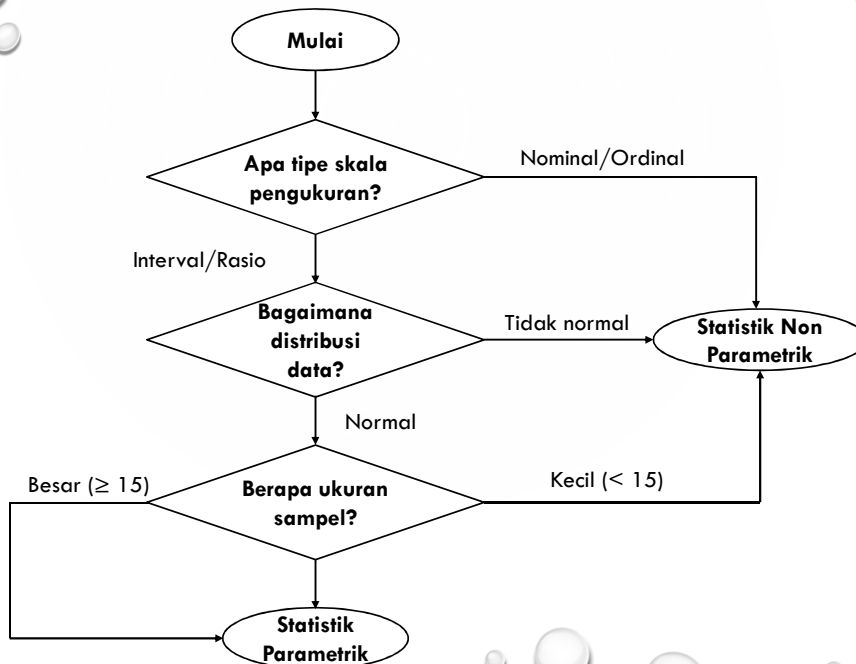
Mulai

Apa tipe skala pengukuran?

Nominal/Ordinal

Interval/Rasio

Bagaimana distribusi data?

Tidak normal

Statistik Non Parametrik

Normal

Besar (≥ 15)

Berapa ukuran sampel?

Kecil (< 15)

Statistik Parametrik